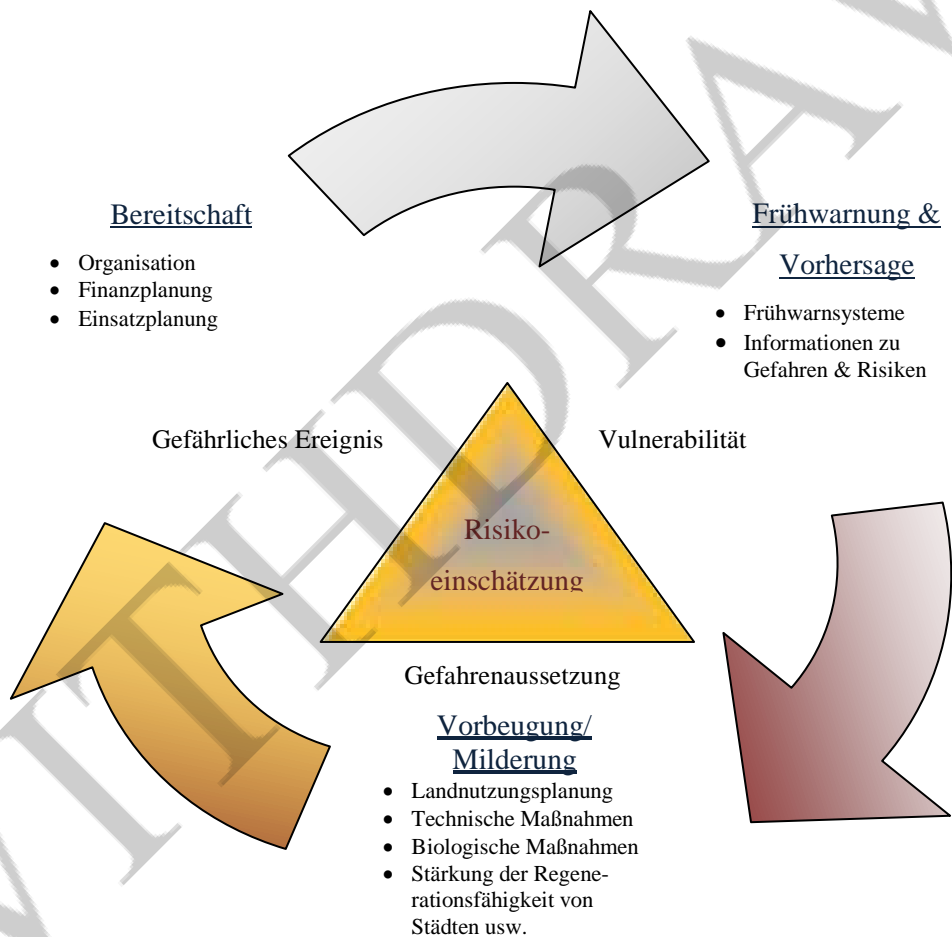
Bereitschaft

- Organisation
- Finanzplanung
- Einsatzplanung

Frühwarnung & Vorhersage

- Frühwarnsysteme
- Informationen zu Gefahren & Risiken

Gefährliches Ereignis

Vulnerabilität

Risikoeinschätzung

Gefahrenaussetzung

Vorbeugung/ Milderung

- Landnutzungsplanung
- Technische Maßnahmen
- Biologische Maßnahmen
- Stärkung der Regenerationsfähigkeit von Städten usw.

WITHDRAWN